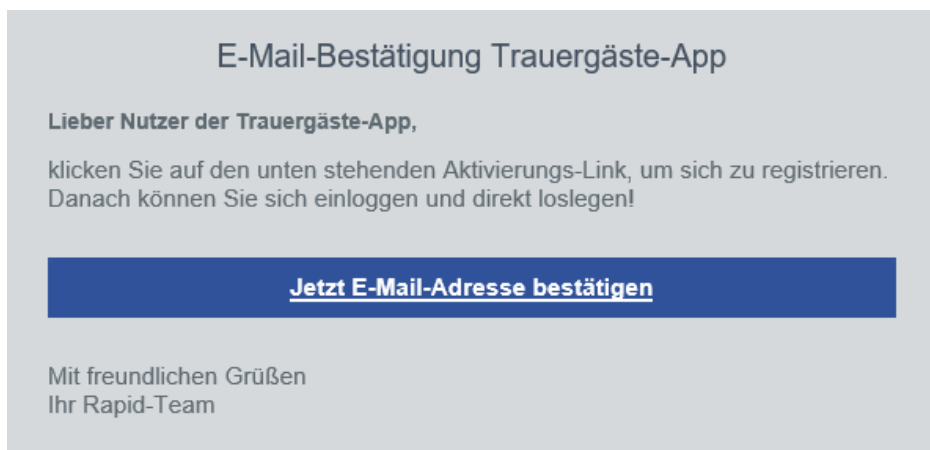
E-Mail-Bestätigung Trauergäste-App

Lieber Nutzer der Trauergäste-App,

klicken Sie auf den unten stehenden Aktivierungs-Link, um sich zu registrieren. Danach können Sie sich einloggen und direkt loslegen!

Jetzt E-Mail-Adresse bestätigen

Mit freundlichen Grüßen
Ihr Rapid-Team